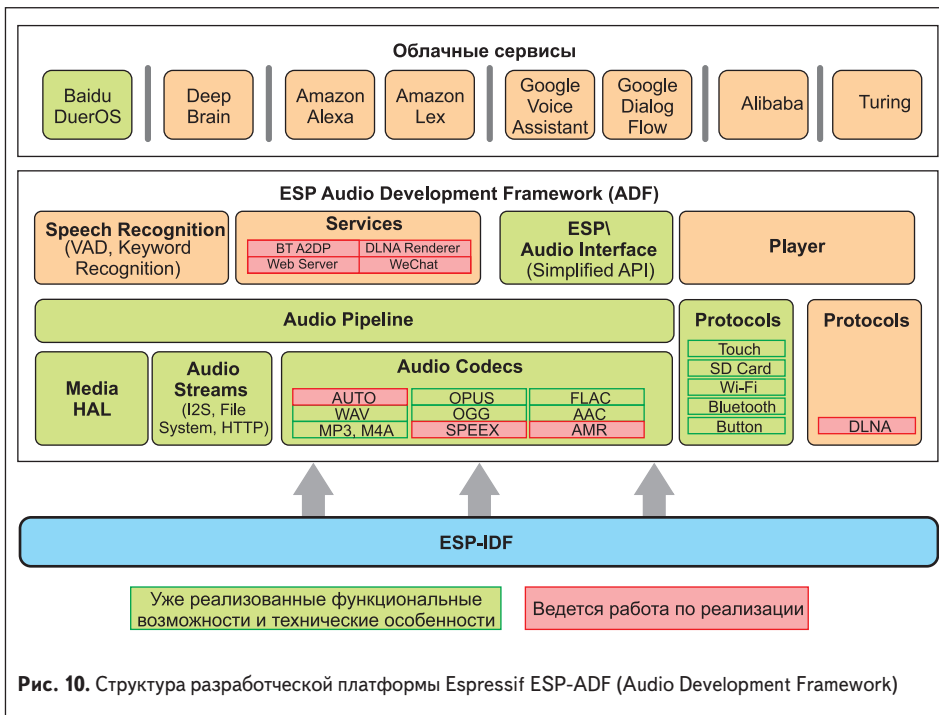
Облачные сервисы

Baidu DuerOS

Deep Brain

Amazon Alexa

Amazon Lex

Google Voice Assistant

Google Dialog Flow

Alibaba

Turing

ESP Audio Development Framework (ADF)

Speech Recognition (VAD, Keyword Recognition)

Services

| BT A2DP | DLNA Renderer |
|---|---|
| Web Server | WeChat |

ESP\ Audio Interface (Simplified API)

Player

Audio Pipeline

Protocols

Touch
SD Card
Wi-Fi
Bluetooth
Button

Protocols

DLNA

Media HAL

Audio Streams (I2S, File System, HTTP)

Audio Codecs

| AUTO | OPUS | FLAC |
|---|---|---|
| WAV | OGG | AAC |
| MP3, M4A | SPEEX | AMR |

ESP-IDF

Уже реализованные функциональные возможности и технические особенности

Ведется работа по реализации

Рис. 10. Структура разработческой платформы Espressif ESP-ADF (Audio Development Framework)